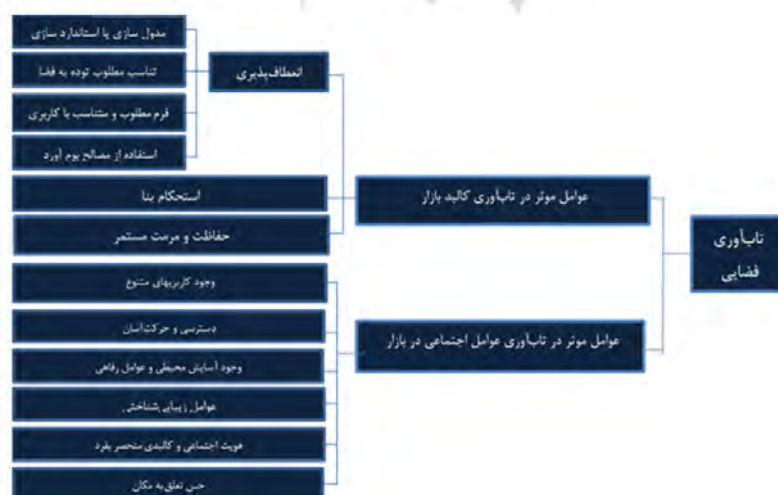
تاب‌آوری فضایی

عوامل موثر در تاب‌آوری کالبد بازار

انعطاف‌پذیری

مدول سازی یا استاندارد سازی

تناسب مطلوب توده به فضا

فرم مطلوب و متناسب با کاربری

استفاده از مصالح بوم آورد

استحکام بنا

حفاظت و مرمت مستمر

عوامل موثر در تاب‌آوری عوامل اجتماعی در بازار

وجود کاربریهای متنوع

دسترسی و حرکت آسان

وجود آسایش محیطی و عوامل رفاهی

عوامل زیبایی شناختی

هویت اجتماعی و کالبدی منحصر بفرد

حس تعلق به مکان